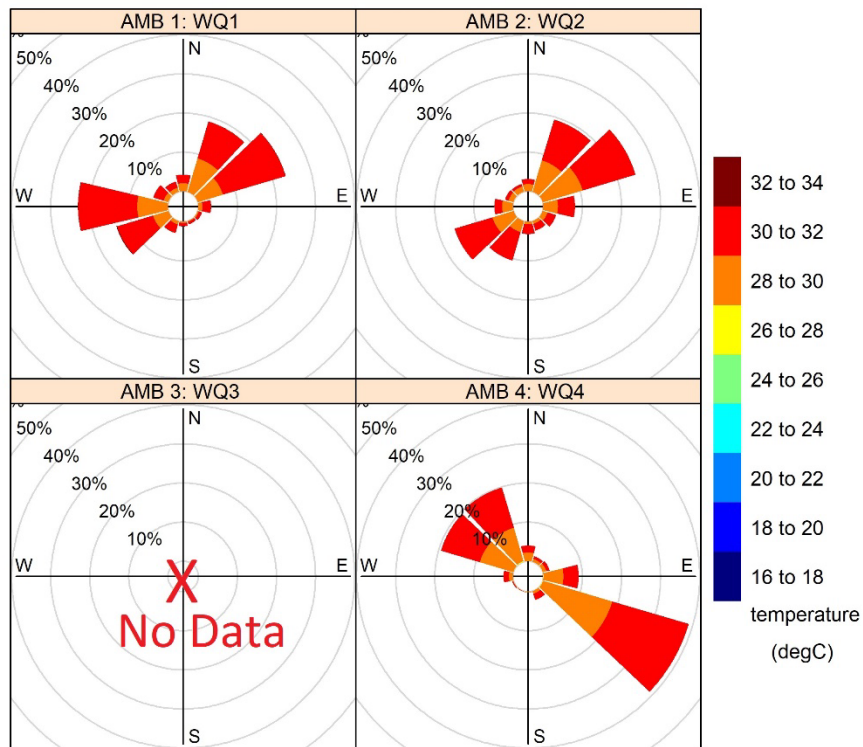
AMB 1: WQ1

N
50%
40%
30%
20%
10%
W
E
S

AMB 2: WQ2

N
50%
40%
30%
20%
10%
W
E
S

AMB 3: WQ3

N
50%
40%
30%
20%
10%
W
E
X
No Data
S

AMB 4: WQ4

N
50%
40%
30%
20%
10%
W
E
S

32 to 34
30 to 32
28 to 30
26 to 28
24 to 26
22 to 24
20 to 22
18 to 20
16 to 18
temperature
(degC)